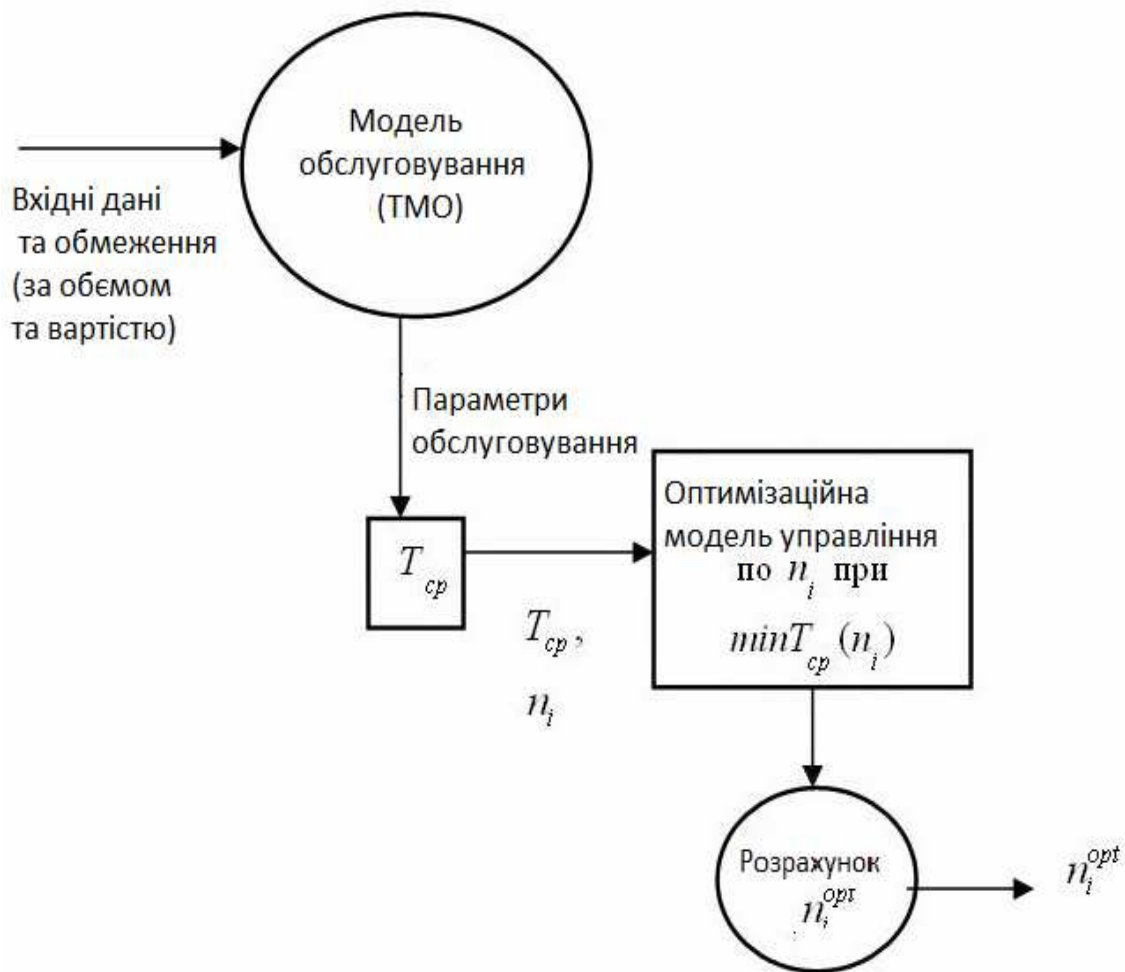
Вхідні дані та обмеження (за обємом та вартістю)

Модель обслуговування (ТМО)

Параметри обслуговування

$T_{cp}$

$T_{cp}$,

$n_i$

Оптимізаційна модель управління по $n_i$ при $minT_{cp}(n_i)$

Розрахунок $n_i^{opt}$

$n_i^{opt}$